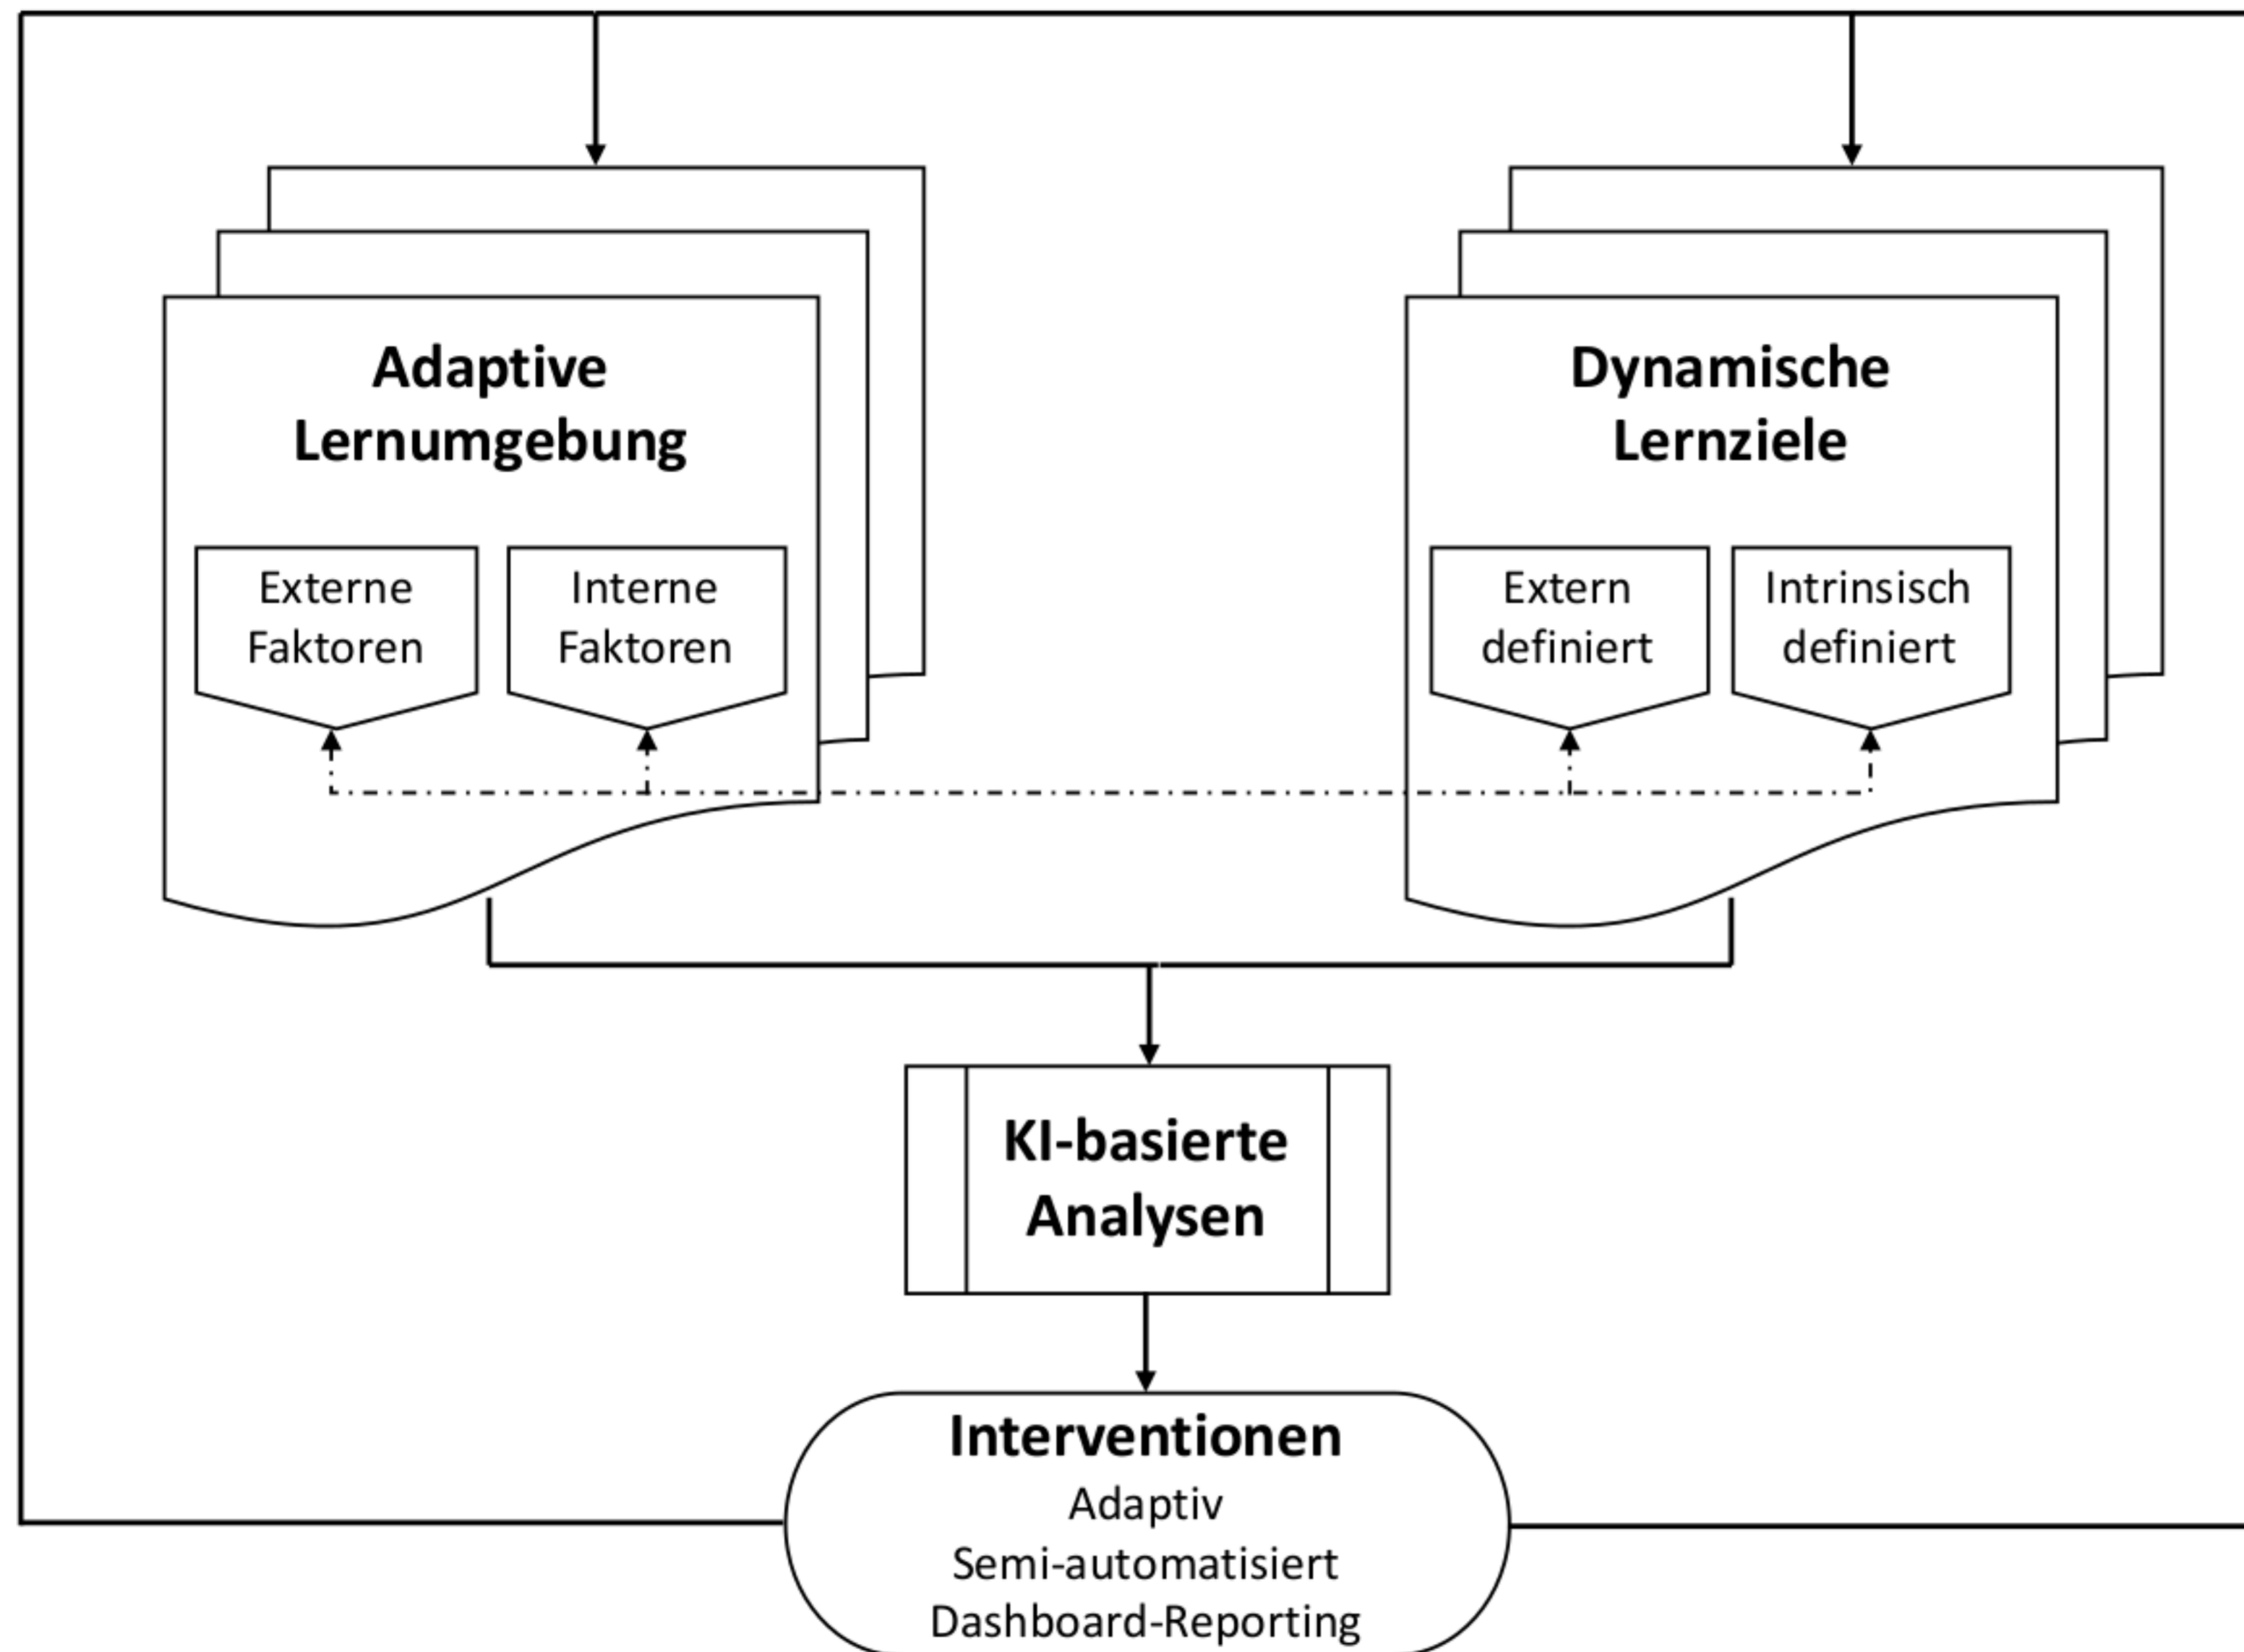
Adaptive Lernumgebung

Externe Faktoren

Interne Faktoren

Dynamische Lernziele

Extern definiert

Intrinsisch definiert

KI-basierte Analysen

Interventionen
Adaptiv
Semi-automatisiert
Dashboard-Reporting